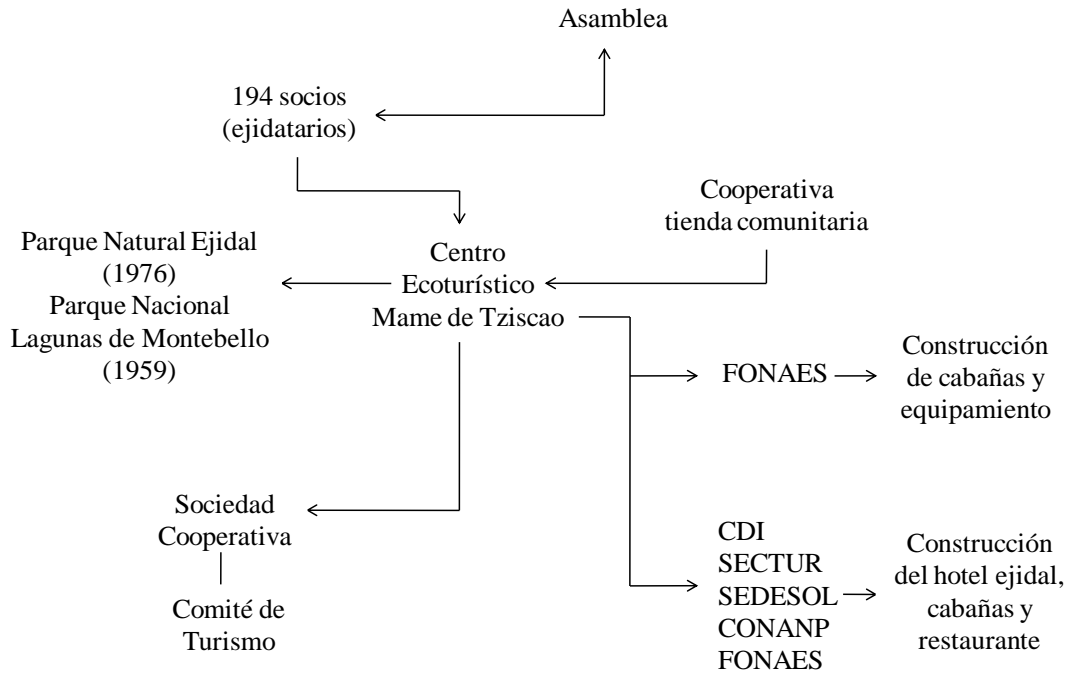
Asamblea

194 socios (ejidatarios)

Cooperativa tienda comunitaria

Parque Natural Ejidal (1976)
Parque Nacional Lagunas de Montebello (1959)

Centro Ecoturístico Mame de Tziscao

FONAES

Construcción de cabañas y equipamiento

Sociedad Cooperativa

Comité de Turismo

CDI
SECTUR
SEDESOL
CONANP
FONAES

Construcción del hotel ejidal, cabañas y restaurante